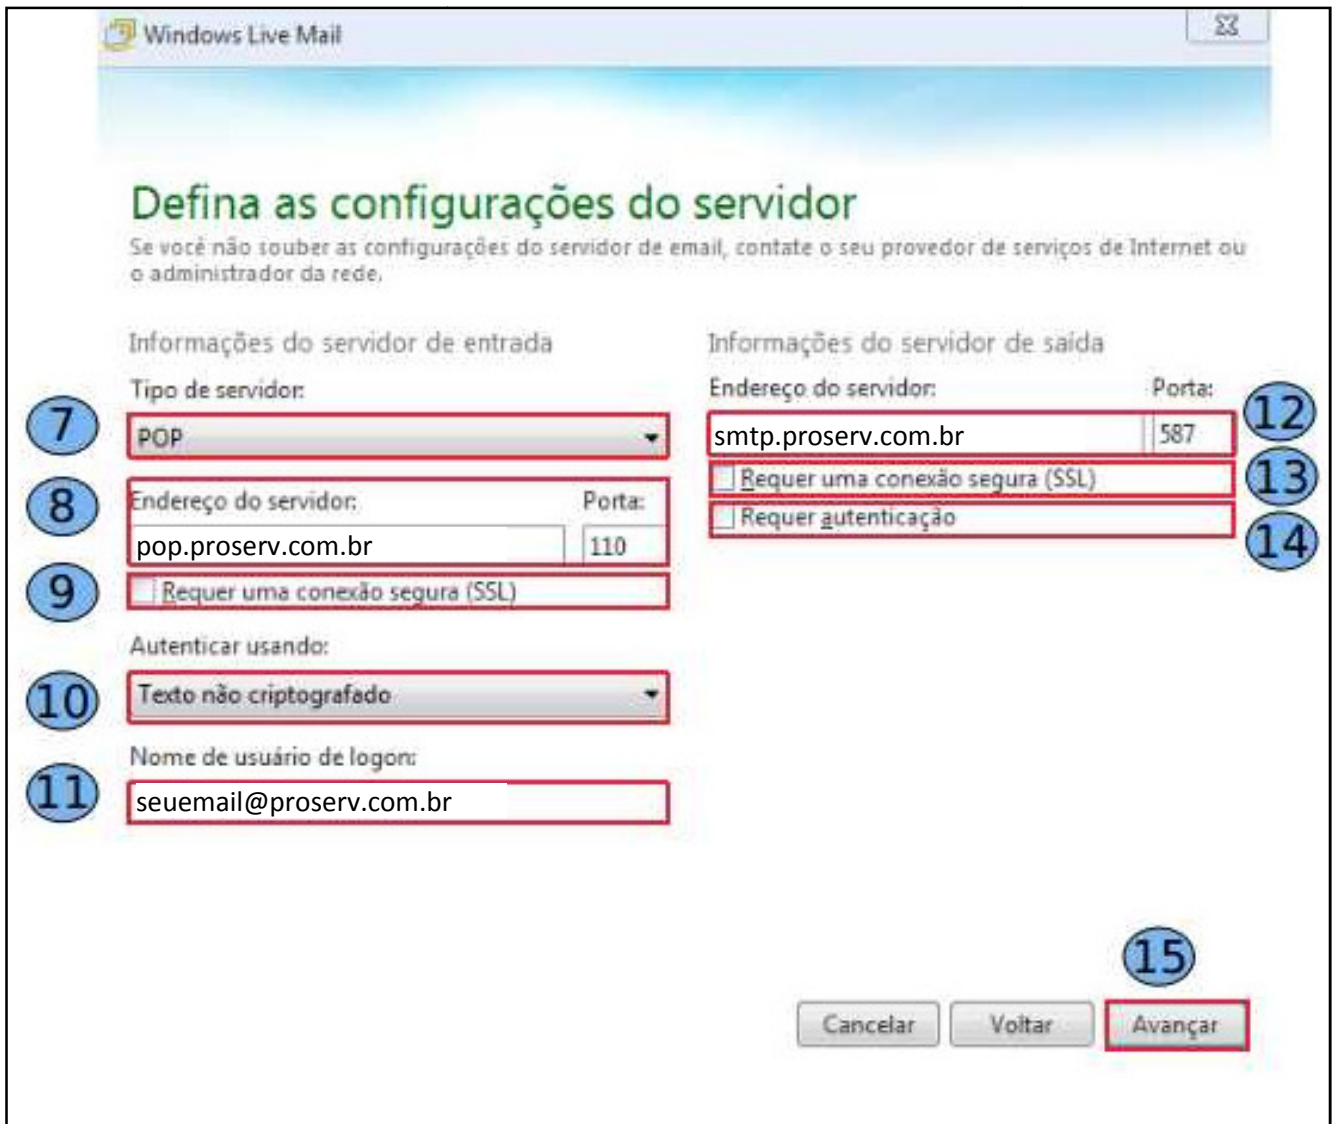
Windows Live Mail

Defina as configurações do servidor

Se você não souber as configurações do servidor de email, contate o seu provedor de serviços de Internet ou o administrador da rede.

Informações do servidor de entrada

Tipo de servidor:

7 POP

8 Endereço do servidor: Porta:

pop.proserv.com.br 110

9 Requer uma conexão segura (SSL)

Autenticar usando:

10 Texto não criptografado

Nome de usuário de logon:

11 seuemail@proserv.com.br

Informações do servidor de saída

Endereço do servidor: Porta:

smtp.proserv.com.br 587 12

Requer uma conexão segura (SSL) 13

Requer autenticação 14

15

Cancelar Voltar Avançar